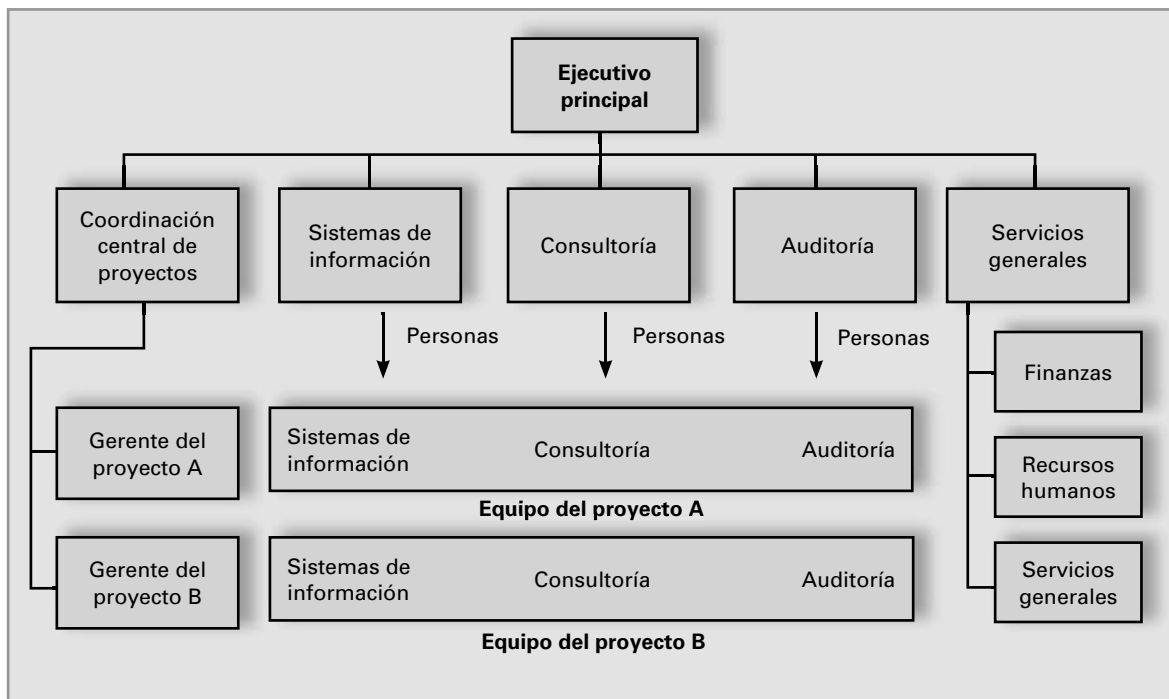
Ejecutivo principal

Coordinación central de proyectos

Sistemas de información

Consultoría

Auditoría

Servicios generales

Personas

Personas

Personas

Finanzas

Recursos humanos

Servicios generales

Gerente del proyecto A

Sistemas de información

Consultoría

Auditoría

Equipo del proyecto A

Gerente del proyecto B

Sistemas de información

Consultoría

Auditoría

Equipo del proyecto B